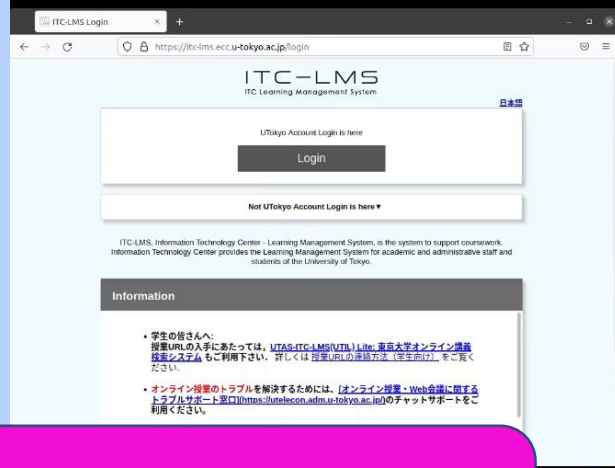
ITC-LMS Login
https://itc-lms.ecc.u-tokyo.ac.jp/login

ITC−LMS
ITC Learning Management System

日本語

UTokyo Account Login is here

Login

Not UTokyo Account Login is here▼

ITC-LMS, Information Technology Center - Learning Management System, is the system to support coursework. Information Technology Center provides the Learning Management System for academic and administrative staff and students of the University of Tokyo.

Information

• 学生の皆さんへ:
授業URLの入手にあたっては、UTAS-ITC-LMS(UTIL) Lite: 東京大学オンライン講義検索システム もご利用下さい。詳しくは 授業URLの連絡方法（学生向け） をご覧ください。

• オンライン授業のトラブルを解決するためには、[オンライン授業・Web会議に関するトラブルサポート窓口](https://utelecon.adm.u-tokyo.ac.jp/)のチャットサポートをご利用ください。